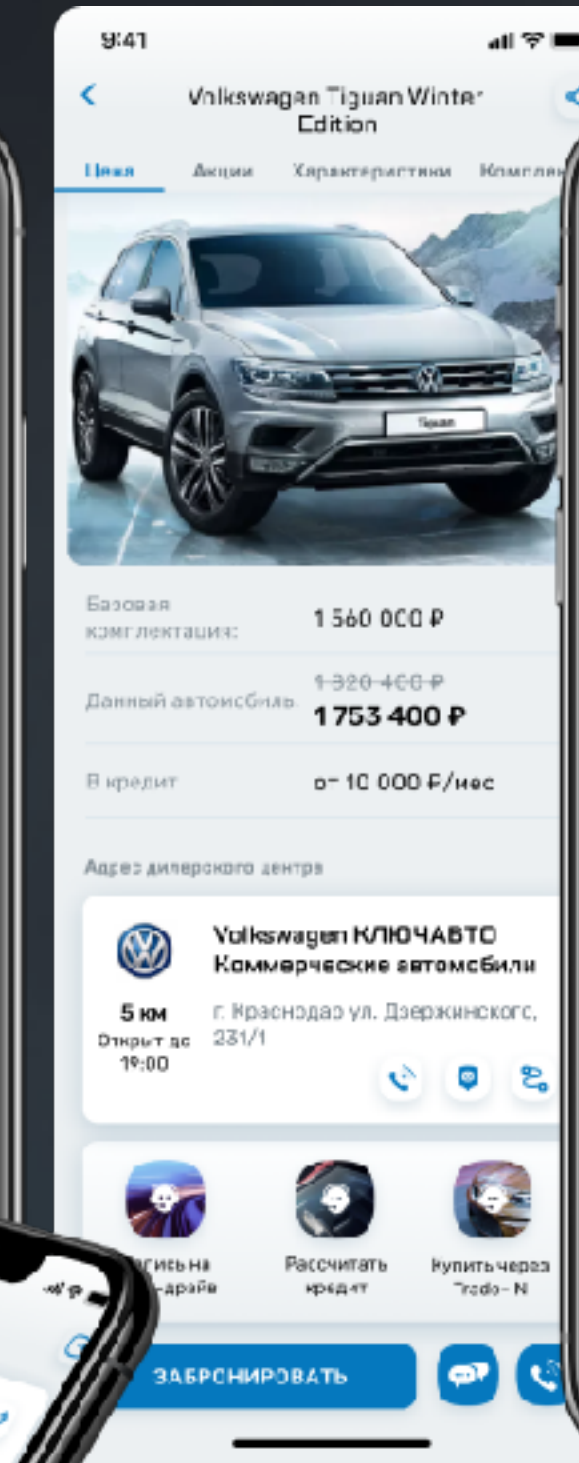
9:41

Volkswagen Tiguan Winter Edition

Цена Акции Характеристики Комплек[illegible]

Tiguan

Базовая комплектация: 1 560 000 ₽

Данный автомобиль 1 320 400 ₽ 1 753 400 ₽

В кредит от 10 000 ₽/мес

Адрес дилерского центра

Volkswagen КЛЮЧАВТО Коммерческие автомобили

5 км
Открыт до 19:00

г. Краснодар ул. Дзержинского, 231/1

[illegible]ись на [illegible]-драйв

Рассчитать кредит

Купить через Trade-In

ЗАБРОНИРОВАТЬ